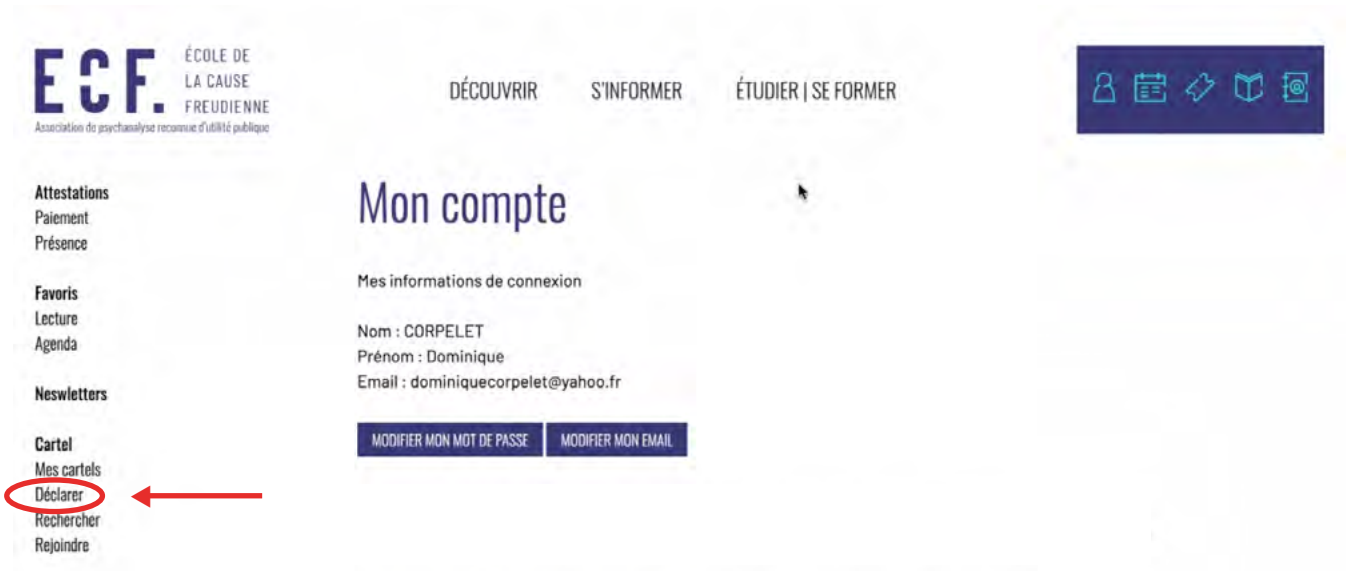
E C F. ÉCOLE DE LA CAUSE FREUDIENNE
Association de psychanalyse reconnue d'utilité publique

DÉCOUVRIR S'INFORMER ÉTUDIER | SE FORMER

Attestations
Paiement
Présence

Favoris
Lecture
Agenda

Neswletters

Cartel
Mes cartels
Déclarer
Rechercher
Rejoindre

Mon compte

Mes informations de connexion

Nom : CORPELET
Prénom : Dominique
Email : dominiquecorpelet@yahoo.fr

MODIFIER MON MOT DE PASSE
MODIFIER MON EMAIL